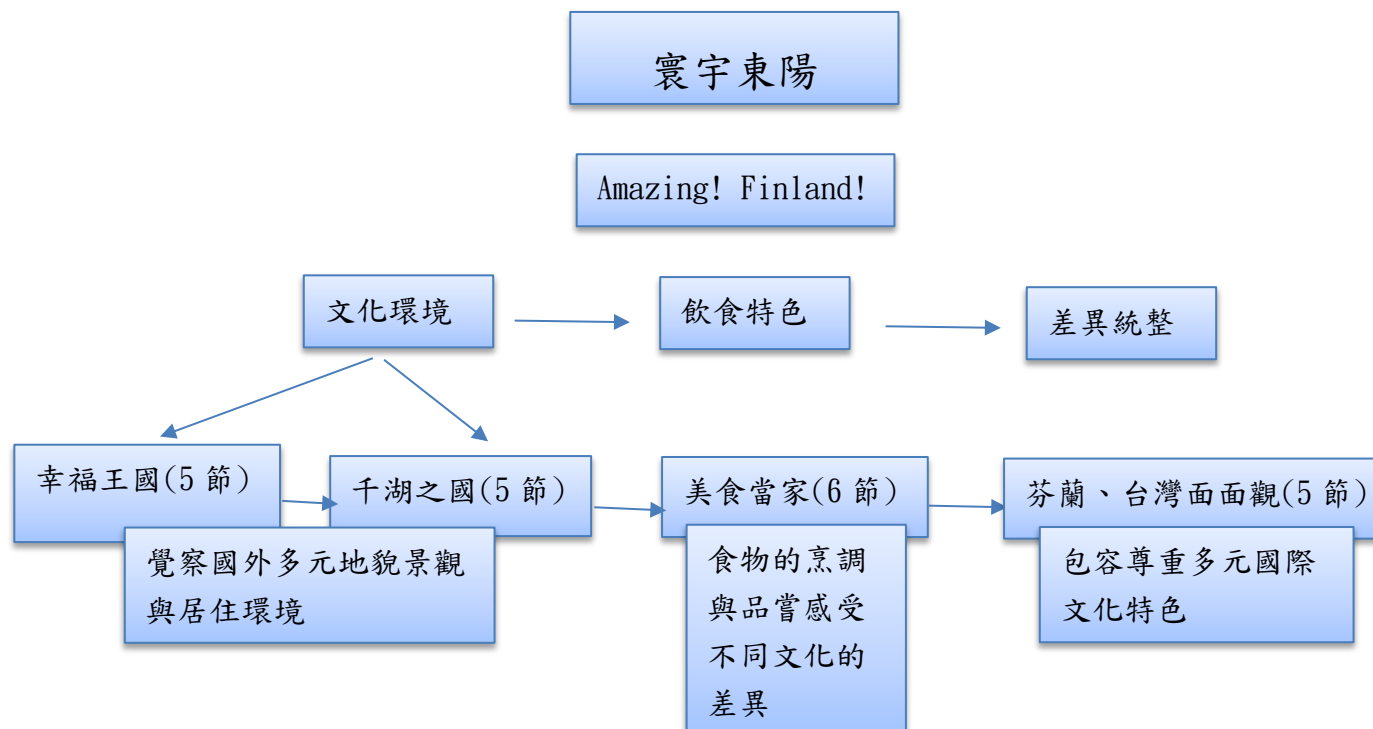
寰宇東陽

Amazing! Finland!

文化環境

飲食特色

差異統整

幸福王國(5 節)

千湖之國(5 節)

覺察國外多元地貌景觀與居住環境

美食當家(6 節)

食物的烹調與品嘗感受不同文化的差異

芬蘭、台灣面面觀(5 節)

包容尊重多元國際文化特色